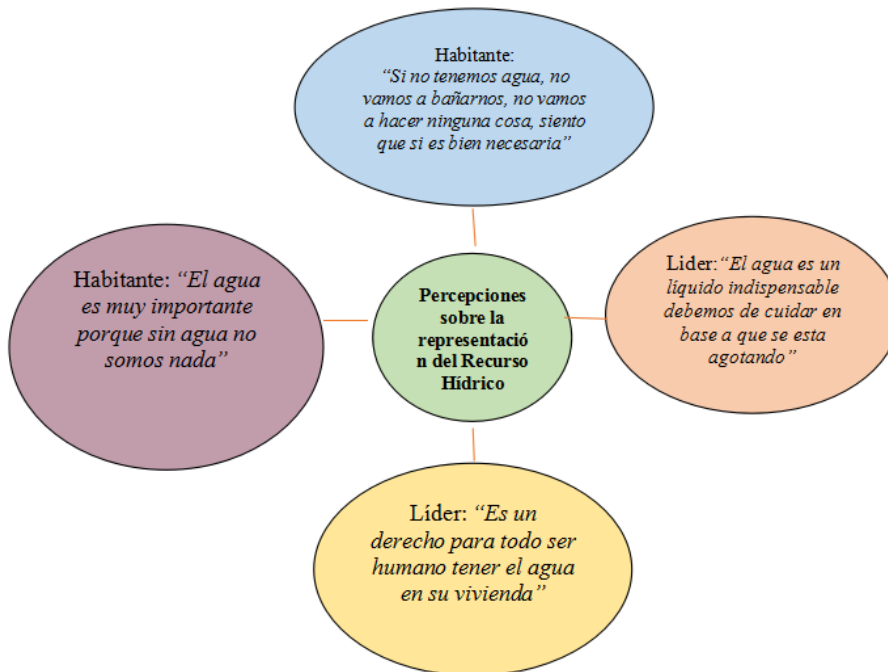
Habitante:
"Si no tenemos agua, no vamos a bañarnos, no vamos a hacer ninguna cosa, siento que si es bien necesaria"

Habitante: "El agua es muy importante porque sin agua no somos nada"

Percepciones sobre la representación del Recurso Hídrico

Lider:"El agua es un liquido indispensable debemos de cuidar en base a que se esta agotando"

Líder: "Es un derecho para todo ser humano tener el agua en su vivienda"